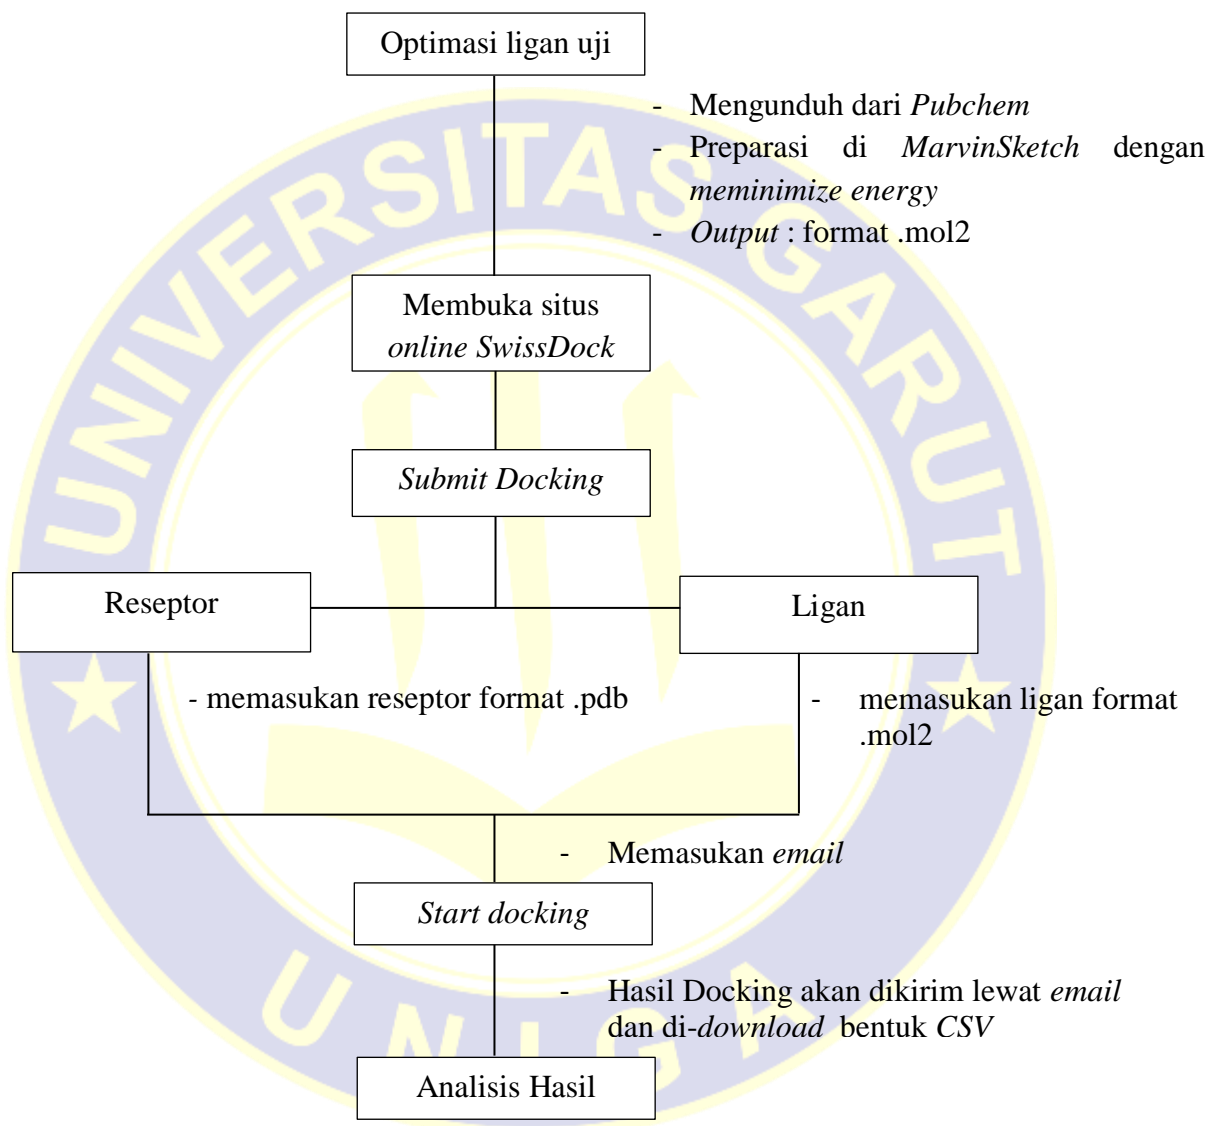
Optimasi ligan uji

- Mengunduh dari *Pubchem*
- Preparasi di *MarvinSketch* dengan *meminimize energy*
- *Output* : format .mol2

Membuka situs *online SwissDock*

*Submit Docking*

Reseptor

Ligan

- memasukan reseptor format .pdb

- memasukan ligan format .mol2

- Memasukan *email*

*Start docking*

- Hasil Docking akan dikirim lewat *email* dan di-*download* bentuk *CSV*

Analisis Hasil

UNIVERSITAS GARUT

UNIGA